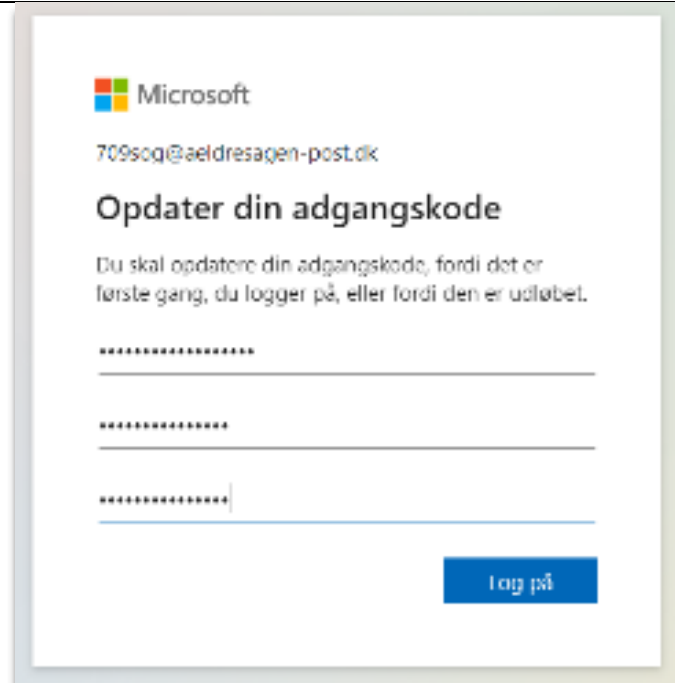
Microsoft

709sog@aeldresagen-post.dk

Opdater din adgangskode

Du skal opdatere din adgangskode, fordi det er første gang, du logger på, eller fordi den er udløbet.

••••••••••••••••••

•••••••••••••••

•••••••••••••••

Log på